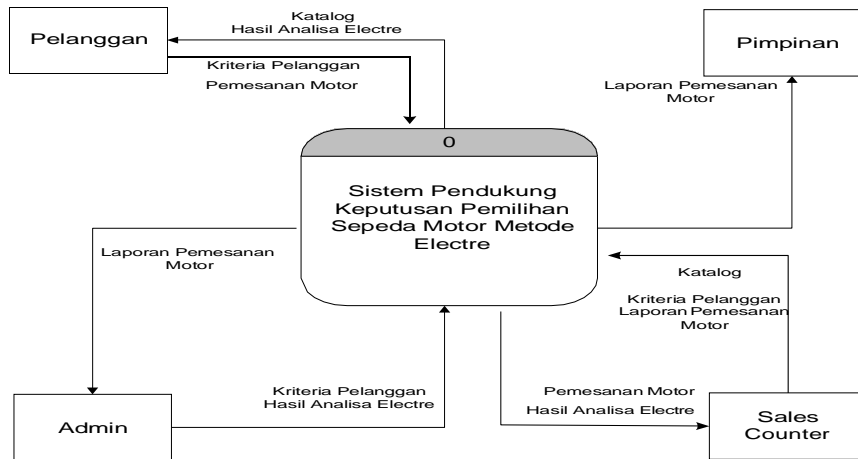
Pelanggan

Katalog
Hasil Analisa Electre

Kriteria Pelanggan

Pemesanan Motor

Pimpinan

Laporan Pemesanan
Motor

0

Sistem Pendukung Keputusan Pemilihan Sepeda Motor Metode Electre

Laporan Pemesanan
Motor

Katalog

Kriteria Pelanggan
Laporan Pemesanan
Motor

Kriteria Pelanggan
Hasil Analisa Electre

Pemesanan Motor

Hasil Analisa Electre

Admin

Sales
Counter